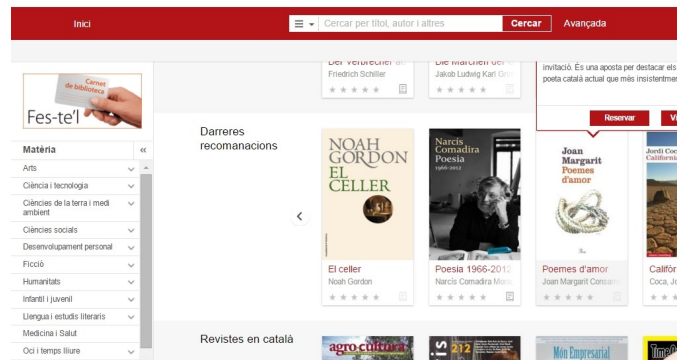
Inici

Cercar per títol, autor i altres

Cercar

Avançada

Der Verbrecher au

Friedrich Schiller

Die Märchen der

Jakob Ludwig Karl Grim

invitació. És una aposta per destacar els poeta català actual que més insistentmer

Reservar

Vi

Carnet de biblioteca

Fes-te'l

Matèria

«

Arts

Ciència i tecnologia

Ciències de la terra i medi ambient

Ciències socials

Desenvolupament personal

Ficció

Humanitats

Infantil i juvenil

Llengua i estudis literaris

Medicina i Salut

Oci i temps lliure

Darreres recomanacions

NOAH GORDON

EL CELLER

Narcís Comadira

Poesia

1966-2012

Joan Margarit

Poemes d'amor

Jordi Coc

Californ

El celler

Noah Gordon

Poesia 1966-2012

Narcís Comadira Moral

Poemes d'amor

Joan Margarit Consarn

Califòr

Coca, J

Revistes en català

agro cultura

212

Món Empresarial